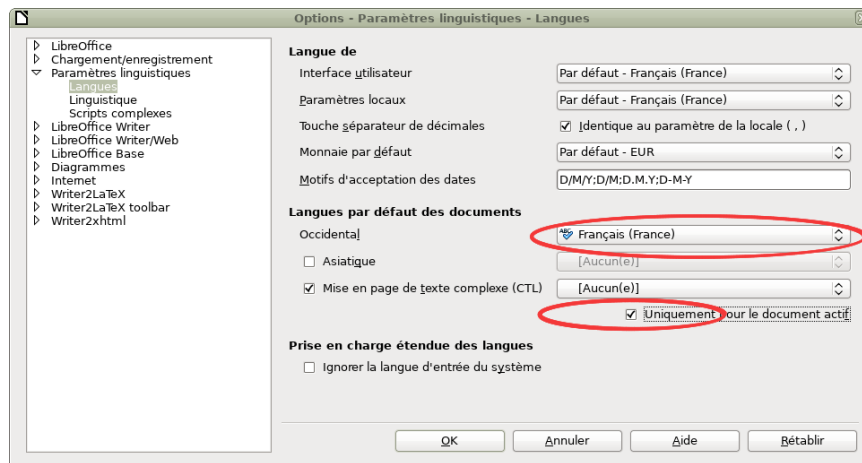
Options - Paramètres linguistiques - Langues

LibreOffice
Chargement/enregistrement
Paramètres linguistiques
Langues
Linguistique
Scripts complexes
LibreOffice Writer
LibreOffice Writer/Web
LibreOffice Base
Diagrammes
Internet
Writer2LaTeX
Writer2LaTeX toolbar
Writer2xhtml

Langue de

Interface utilisateur | Par défaut - Français (France)
Paramètres locaux | Par défaut - Français (France)
Touche séparateur de décimales | Identique au paramètre de la locale ( , )
Monnaie par défaut | Par défaut - EUR
Motifs d'acceptation des dates | D/M/Y;D/M;D.M.Y;D-M-Y

Langues par défaut des documents

Occidental | Français (France)
Asiatique | [Aucun(e)]
Mise en page de texte complexe (CTL) | [Aucun(e)]
Uniquement pour le document actif

Prise en charge étendue des langues

Ignorer la langue d'entrée du système

OK
Annuler
Aide
Rétablir